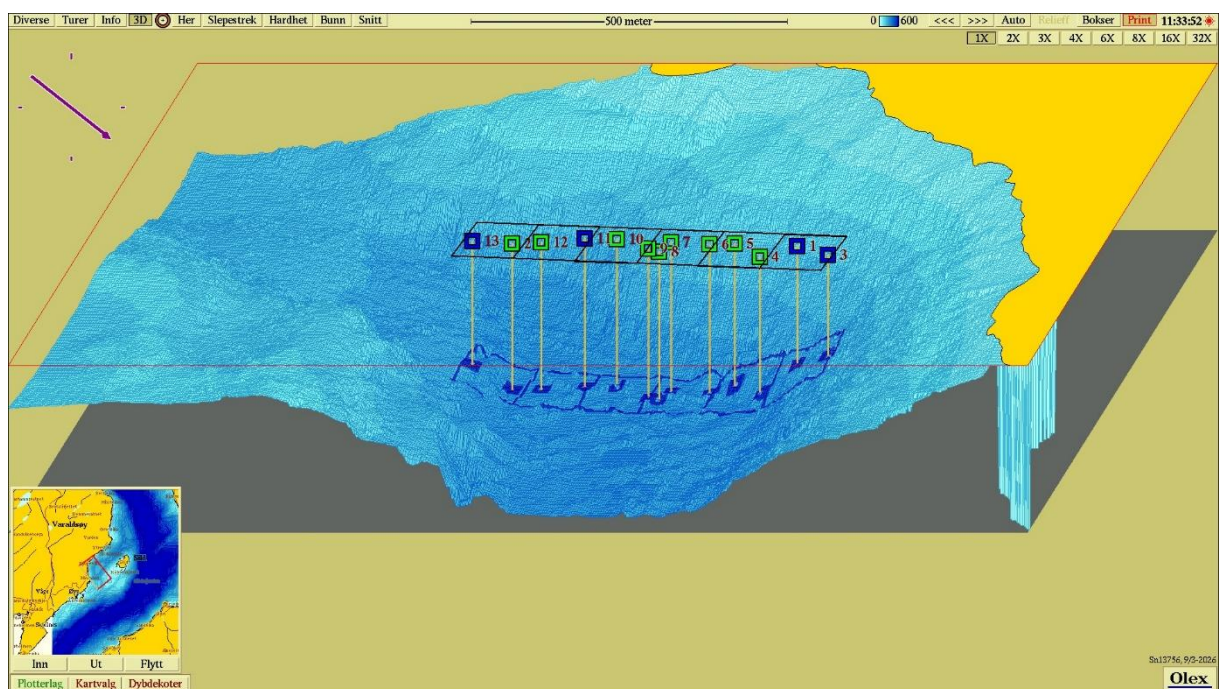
Diverse Turer Info 3D Her Slepestrek Hardhet Bunn Snitt

500 meter

0 600 <<< >>> Auto Relieff Bokser Print 11:33:52

1X 2X 3X 4X 6X 8X 16X 32X

13 2 12 11 10 9 8 7 6 5 4 1 3

Varaldsøy

Inn Ut Flytt

Plotterlag Kartvalg Dybdekoter

Sn13756, 9/3-2026

Olex